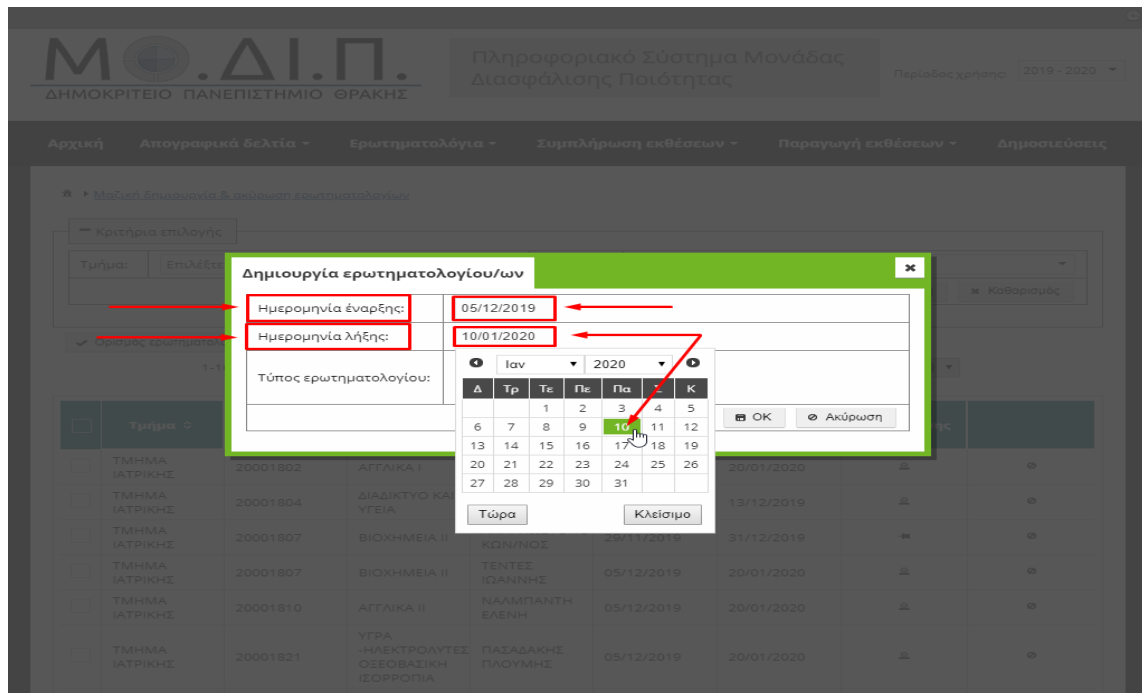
Μ.ΔΙ.Π.
ΔΗΜΟΚΡΙΤΕΙΟ ΠΑΝΕΠΙΣΤΗΜΙΟ ΘΡΑΚΗΣ

Πληροφοριακό Σύστημα Μονάδας Διασφάλισης Ποιότητας

Περίοδος χρήσης: 2019 - 2020

Αρχική | Απογραφικά δελτία | Ερωτηματολόγια | Συμπλήρωση εκθέσεων | Παραγωγή εκθέσεων | Δημοσιεύσεις

Μαζική δημιουργία & ακύρωση ερωτηματολογίων

Κριτήρια επιλογής

Τμήμα: Επιλέξτε

Καθαρισμός

Δημιουργία ερωτηματολογίου/ων

Ημερομηνία έναρξης: 05/12/2019
Ημερομηνία λήξης: 10/01/2020
Τύπος ερωτηματολογίου:

Ιαν 2020

| Δ | Τρ | Τε | Πε | Πα | Σ | Κ |
|---|---|---|---|---|---|---|
| | | 1 | 2 | 3 | 4 | 5 |
| 6 | 7 | 8 | 9 | 10 | 11 | 12 |
| 13 | 14 | 15 | 16 | 17 | 18 | 19 |
| 20 | 21 | 22 | 23 | 24 | 25 | 26 |
| 27 | 28 | 29 | 30 | 31 | | |

Τώρα Κλείσιμο

OK Ακύρωση

| | Τμήμα | | | | | | |
|---|---|---|---|---|---|---|---|
| | ΤΜΗΜΑ ΙΑΤΡΙΚΗΣ | 20001802 | ΑΓΓΛΙΚΑ Ι | | | 20/01/2020 | |
| | ΤΜΗΜΑ ΙΑΤΡΙΚΗΣ | 20001804 | ΔΙΑΔΙΚΤΥΟ ΚΑΙ ΥΓΕΙΑ | | | 13/12/2019 | |
| | ΤΜΗΜΑ ΙΑΤΡΙΚΗΣ | 20001807 | ΒΙΟΧΗΜΕΙΑ ΙΙ | ΚΩΝ/ΝΟΣ | 29/11/2019 | 31/12/2019 | |
| | ΤΜΗΜΑ ΙΑΤΡΙΚΗΣ | 20001807 | ΒΙΟΧΗΜΕΙΑ ΙΙ | ΤΕΝΤΕΣ ΙΩΑΝΝΗΣ | 05/12/2019 | 20/01/2020 | |
| | ΤΜΗΜΑ ΙΑΤΡΙΚΗΣ | 20001810 | ΑΓΓΛΙΚΑ ΙΙ | ΝΑΛΜΠΑΝΤΗ ΕΛΕΝΗ | 05/12/2019 | 20/01/2020 | |
| | ΤΜΗΜΑ ΙΑΤΡΙΚΗΣ | 20001821 | ΥΓΡΑ -ΗΛΕΚΤΡΟΛΥΤΕΣ ΟΞΕΟΒΑΣΙΚΗ ΙΣΟΡΡΟΠΙΑ | ΠΑΣΑΔΑΚΗΣ ΠΛΟΥΜΗΣ | 05/12/2019 | 20/01/2020 | |